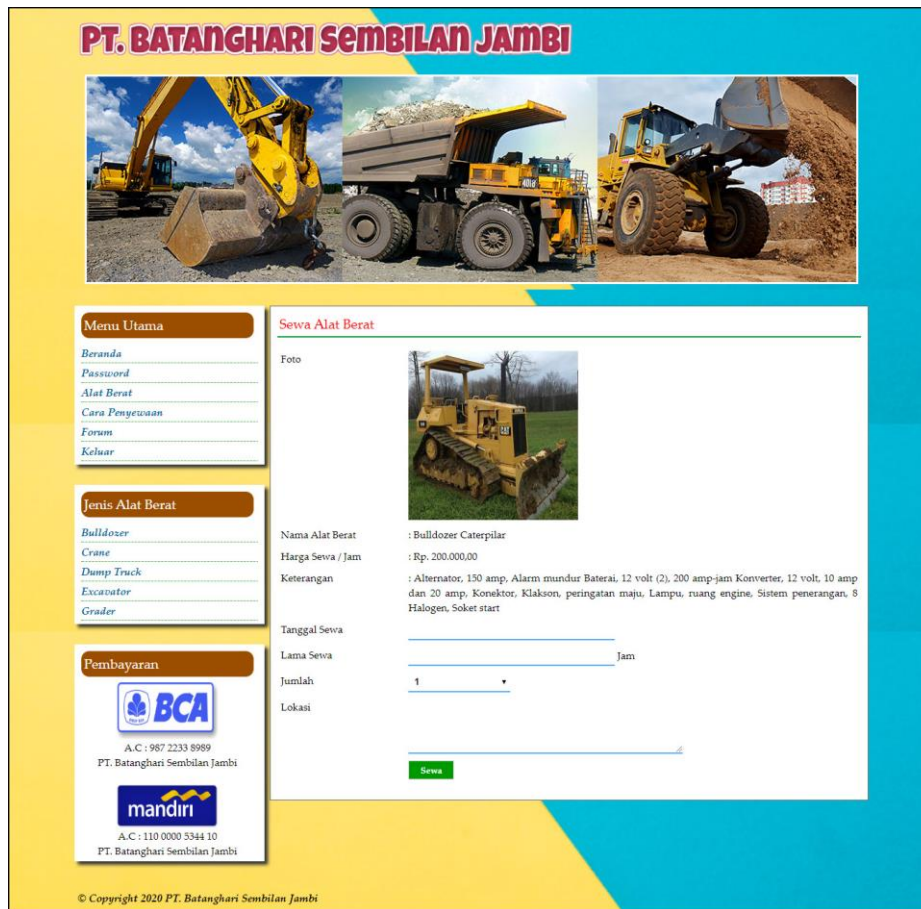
PT. BATANGHARI SEMBILAN JAMBI

Menu Utama

Beranda
Password
Alat Berat
Cara Penyewaan
Forum
Keluar

Jenis Alat Berat

Bulldozer
Crane
Dump Truck
Excavator
Grader

Pembayaran

BCA
A.C : 987 2233 8989
PT. Batanghari Sembilan Jambi

mandiri
A.C : 110 0000 5344 10
PT. Batanghari Sembilan Jambi

Sewa Alat Berat

Foto

| Nama Alat Berat | : Bulldozer Caterpilar |
|---|---|
| Harga Sewa / Jam | : Rp. 200.000,00 |
| Keterangan | : Alternator, 150 amp, Alarm mundur Baterai, 12 volt (2), 200 amp-jam Konverter, 12 volt, 10 amp dan 20 amp, Konektor, Klakson, peringatan maju, Lampu, ruang engine, Sistem penerangan, 8 Halogen, Soket start |
| Tanggal Sewa | |
| Lama Sewa | Jam |
| Jumlah | 1 |
| Lokasi | |

Sewa

© Copyright 2020 PT. Batanghari Sembilan Jambi